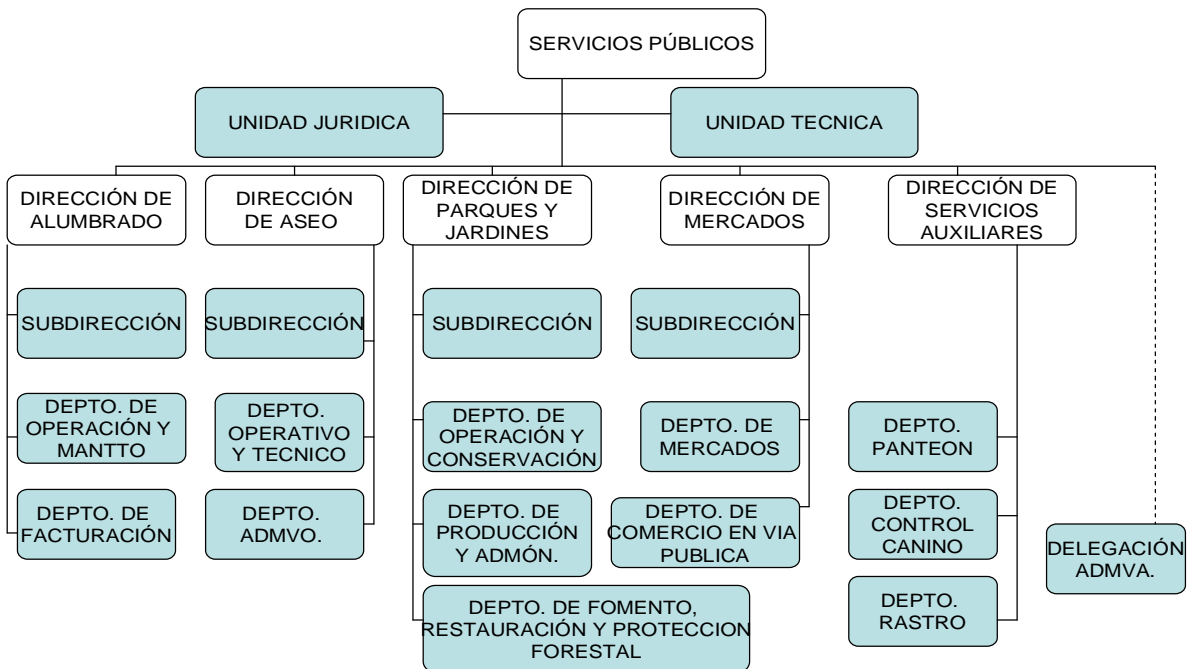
SERVICIOS PÚBLICOS

UNIDAD JURIDICA

UNIDAD TECNICA

DIRECCIÓN DE ALUMBRADO

SUBDIRECCIÓN

DEPTO. DE OPERACIÓN Y MANTTO

DEPTO. DE FACTURACIÓN

DIRECCIÓN DE ASEO

SUBDIRECCIÓN

DEPTO. OPERATIVO Y TECNICO

DEPTO. ADMVO.

DIRECCIÓN DE PARQUES Y JARDINES

SUBDIRECCIÓN

DEPTO. DE OPERACIÓN Y CONSERVACIÓN

DEPTO. DE PRODUCCIÓN Y ADMÓN.

DEPTO. DE FOMENTO, RESTAURACIÓN Y PROTECCION FORESTAL

DIRECCIÓN DE MERCADOS

SUBDIRECCIÓN

DEPTO. DE MERCADOS

DEPTO. DE COMERCIO EN VIA PUBLICA

DIRECCIÓN DE SERVICIOS AUXILIARES

DEPTO. PANTEON

DEPTO. CONTROL CANINO

DEPTO. RASTRO

DELEGACIÓN ADMVA.